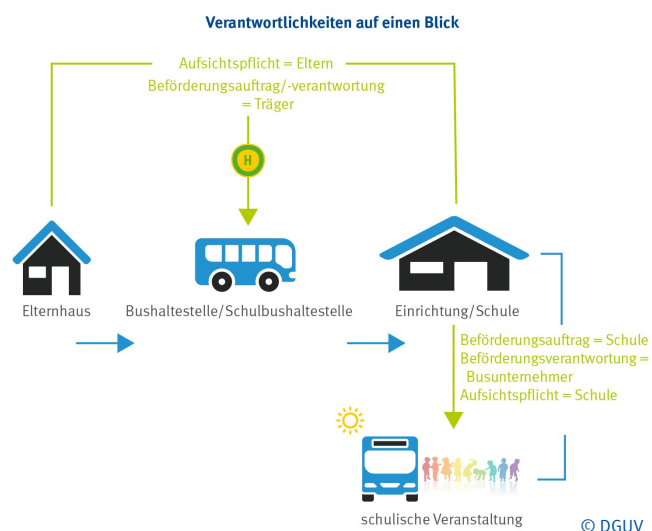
Verantwortlichkeiten auf einen Blick

Aufsichtspflicht = Eltern
Beförderungsauftrag/-verantwortung = Träger

H

Elternhaus

Bushaltestelle/Schulbushaltestelle

Einrichtung/Schule

Beförderungsauftrag = Schule
Beförderungsverantwortung = Busunternehmer
Aufsichtspflicht = Schule

schulische Veranstaltung

© DGUV